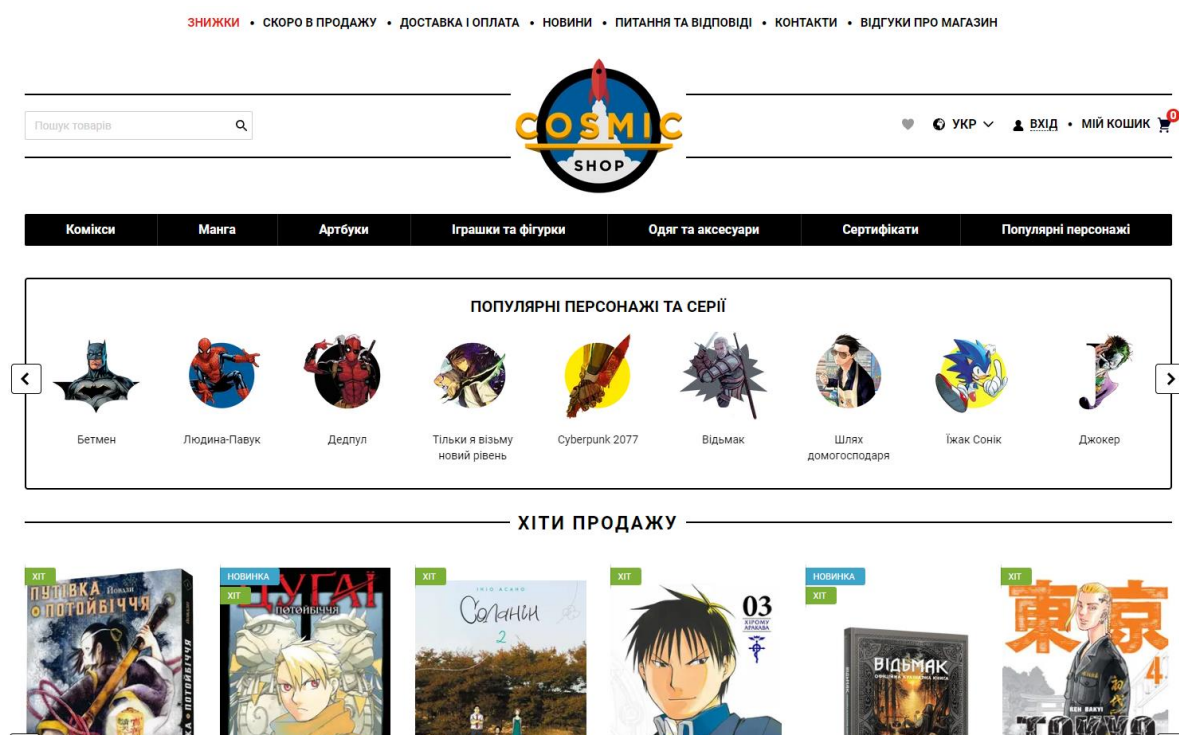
ЗНИЖКИ • СКОРО В ПРОДАЖУ • ДОСТАВКА І ОПЛАТА • НОВИНИ • ПИТАННЯ ТА ВІДПОВІДІ • КОНТАКТИ • ВІДГУКИ ПРО МАГАЗИН

Пошук товарів

COSMIC SHOP

УКР ВХІД • МІЙ КОШИК 0

Комікси | Манга | Артбуки | Іграшки та фігурки | Одяг та аксесуари | Сертифікати | Популярні персонажі

ПОПУЛЯРНІ ПЕРСОНАЖІ ТА СЕРІЇ

Бетмен
Людина-Павук
Дедпул
Тільки я візьму новий рівень
Cyberpunk 2077
Відьмак
Шлях домогосподаря
Їжак Сонік
Джокер

ХІТИ ПРОДАЖУ

ХІТ
ПУТІВКА ПОТОЙБІЧЧЯ

НОВИНКА
ХІТ
ДУГАЇ ПОТОЙБІЧЧЯ

ХІТ
INIO ASANO
Соляні 2

ХІТ
03
ХІРОМУ АРАКАВА

НОВИНКА
ХІТ
ВІДЬМАК

ХІТ
東京
4
KEN WAKUI